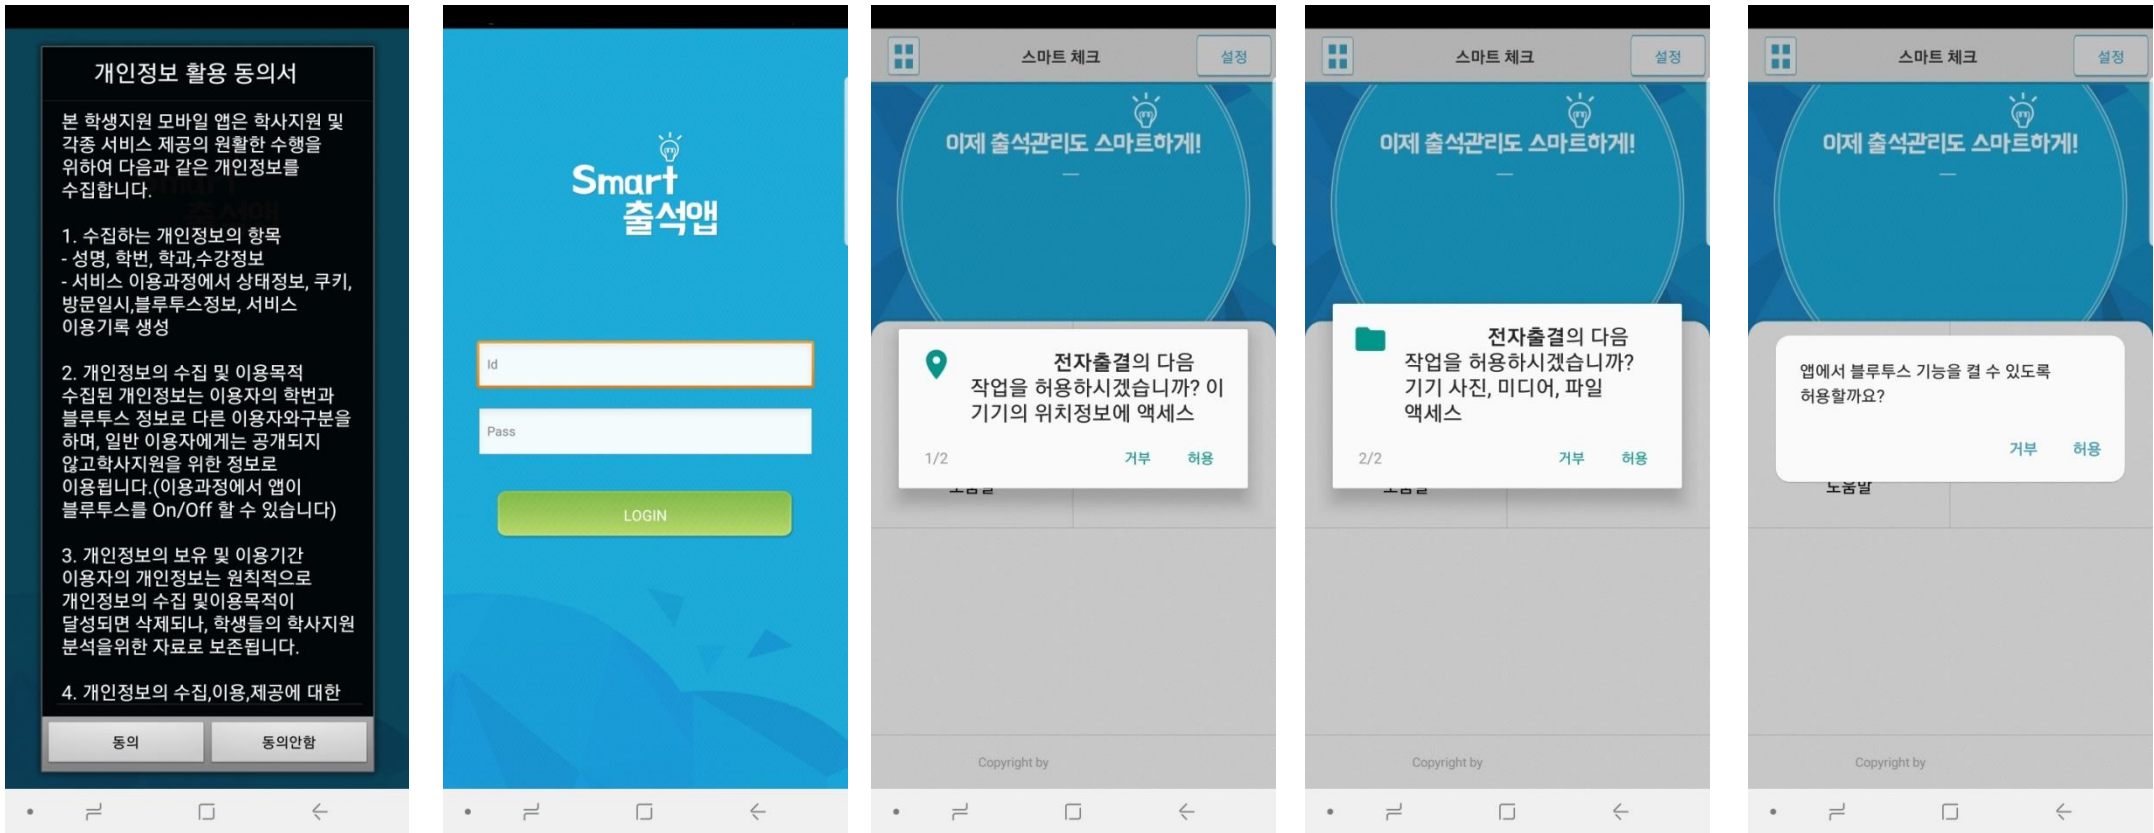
개인정보 활용 동의서

본 학생지원 모바일 앱은 학사지원 및 각종 서비스 제공의 원활한 수행을 위하여 다음과 같은 개인정보를 수집합니다.

1. 수집하는 개인정보의 항목
- 성명, 학번, 학과,수강정보
- 서비스 이용과정에서 상태정보, 쿠키, 방문일시,블루투스정보, 서비스 이용기록 생성

2. 개인정보의 수집 및 이용목적
수집된 개인정보는 이용자의 학번과 블루투스 정보로 다른 이용자와구분을 하며, 일반 이용자에게는 공개되지 않고학사지원을 위한 정보로 이용됩니다.(이용과정에서 앱이 블루투스를 On/Off 할 수 있습니다)

3. 개인정보의 보유 및 이용기간
이용자의 개인정보는 원칙적으로 개인정보의 수집 및이용목적이 달성되면 삭제되나, 학생들의 학사지원 분석을위한 자료로 보존됩니다.

4. 개인정보의 수집,이용,제공에 대한

동의 동의안함

Smart 출석앱

Id

Pass

LOGIN

스마트 체크 설정

이제 출석관리도 스마트하게!

전자출결의 다음 작업을 허용하시겠습니까? 이 기기의 위치정보에 액세스

1/2 거부 허용

Copyright by

스마트 체크 설정

이제 출석관리도 스마트하게!

전자출결의 다음 작업을 허용하시겠습니까? 기기 사진, 미디어, 파일 액세스

2/2 거부 허용

Copyright by

스마트 체크 설정

이제 출석관리도 스마트하게!

앱에서 블루투스 기능을 켤 수 있도록 허용할까요?

거부 허용

Copyright by